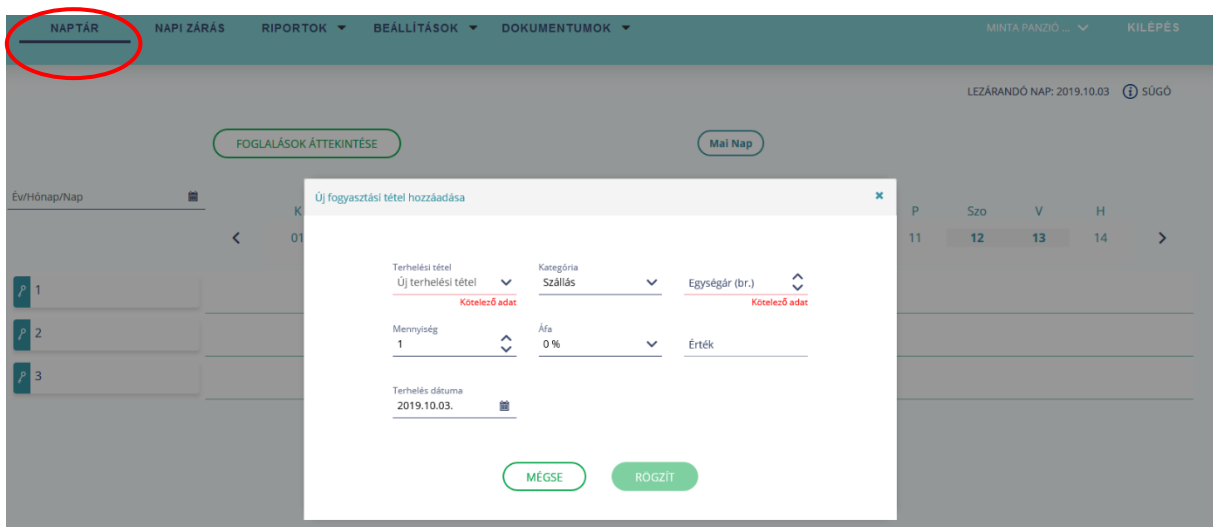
NAPTÁR NAPI ZÁRÁS RIPORTOK ▼ BEÁLLÍTÁSOK ▼ DOKUMENTUMOK ▼

MINTA PANZIÓ ... KILÉPÉS

LEZÁRANDÓ NAP: 2019.10.03 SÚGÓ

FOGLALÁSOK ÁTTEKINTÉSE

Mai Nap

Év/Hónap/Nap

K
01

P Szo V H
11 12 13 14

1
2
3

Új fogyasztási tétel hozzáadása ×

Terhelési tétel
Új terhelési tétel
Kötelező adat

Kategória
Szállás

Egységár (br.)
Kötelező adat

Mennyiség
1

Áfa
0 %

Érték

Terhelés dátuma
2019.10.03.

MÉGSE RÖGZÍT